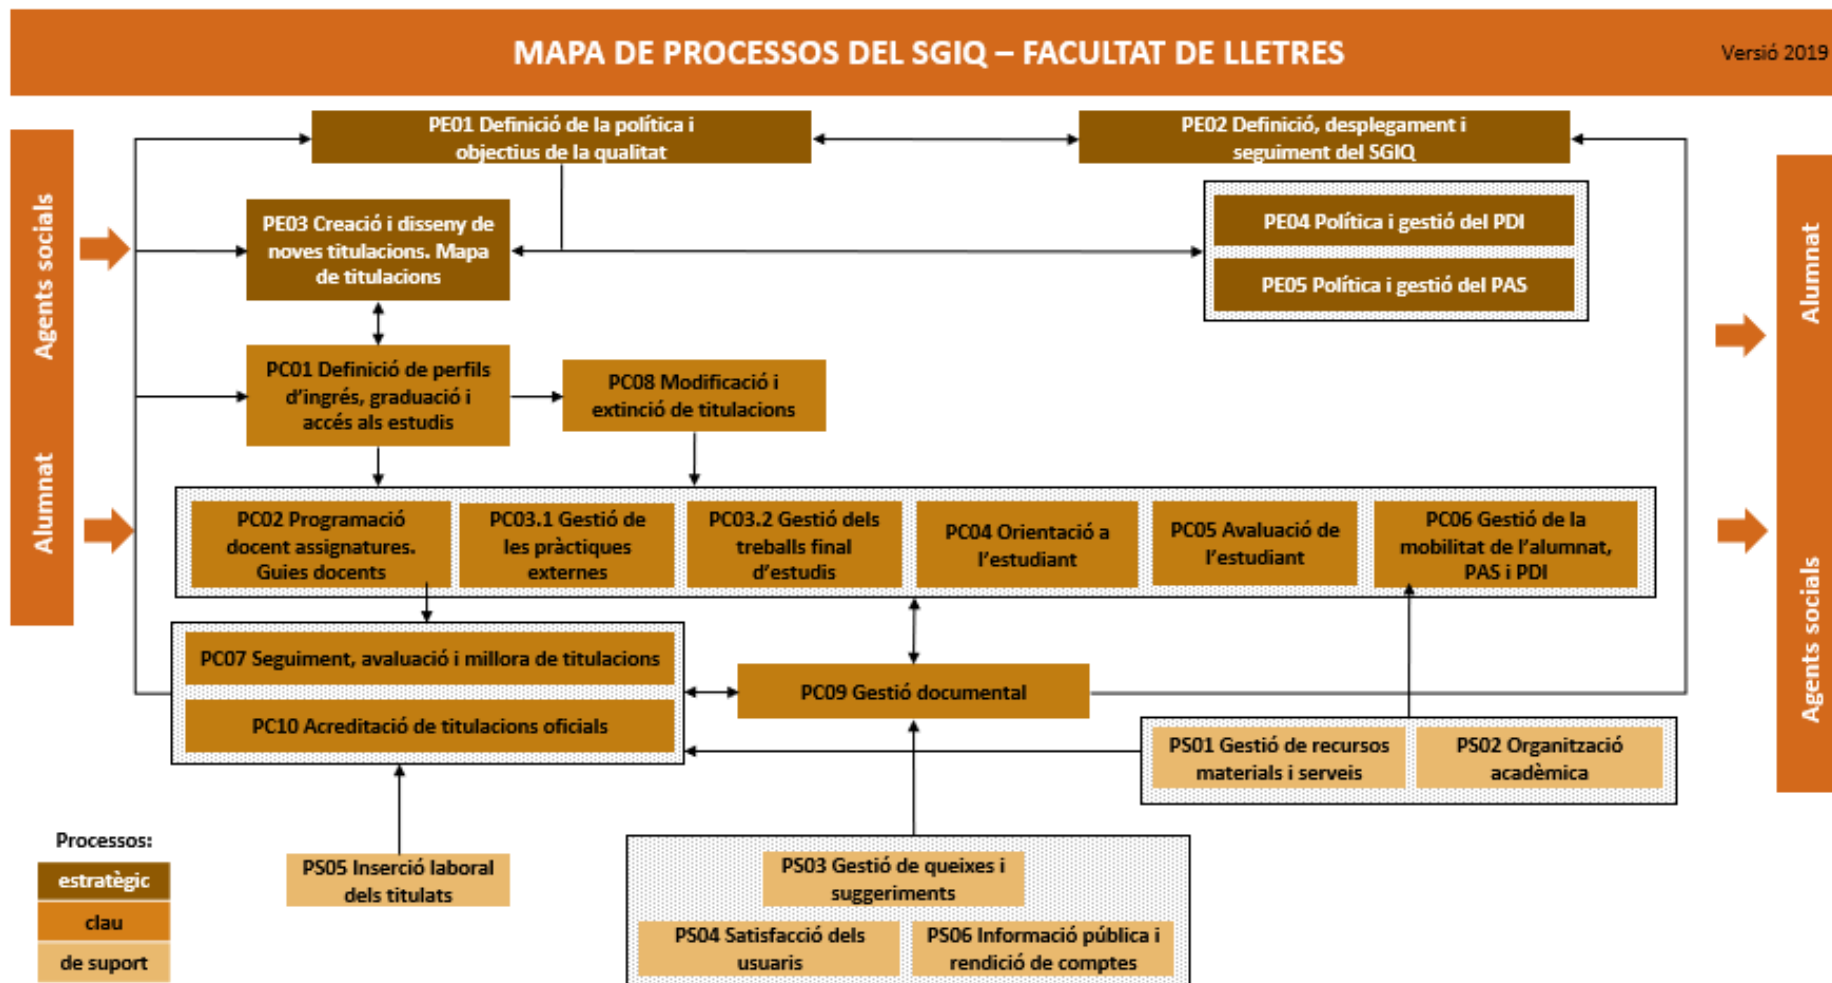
MAPA DE PROCESSOS DEL SGIQ – FACULTAT DE LLETRES

Versió 2019

Agents socials

Alumnat

PE01 Definició de la política i objectius de la qualitat

PE02 Definició, desplegament i seguiment del SGIQ

PE03 Creació i disseny de noves titulacions. Mapa de titulacions

PE04 Política i gestió del PDI

PE05 Política i gestió del PAS

PC01 Definició de perfils d'ingrés, graduació i accés als estudis

PC08 Modificació i extinció de titulacions

PC02 Programació docent assignatures. Guies docents

PC03.1 Gestió de les pràctiques externes

PC03.2 Gestió dels treballs final d'estudis

PC04 Orientació a l'estudiant

PC05 Avaluació de l'estudiant

PC06 Gestió de la mobilitat de l'alumnat, PAS i PDI

PC07 Seguiment, avaluació i millora de titulacions

PC10 Acreditació de titulacions oficials

PC09 Gestió documental

PS01 Gestió de recursos materials i serveis

PS02 Organització acadèmica

Alumnat

Agents socials

Processos:

estratègic

clau

de suport

PS05 Inserció laboral dels titulats

PS03 Gestió de queixes i suggeriments

PS04 Satisfacció dels usuaris

PS06 Informació pública i rendició de comptes